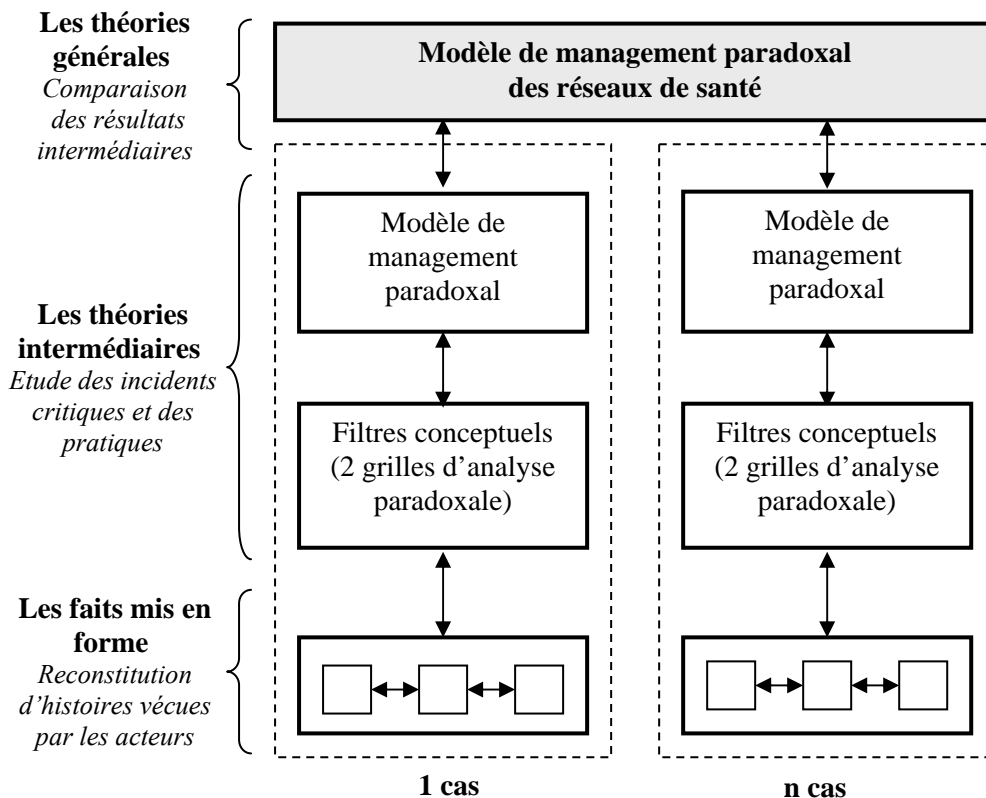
Les théories générales
Comparaison des résultats intermédiaires

Modèle de management paradoxal des réseaux de santé

Les théories intermédiaires
Etude des incidents critiques et des pratiques

Modèle de management paradoxal

Filtres conceptuels (2 grilles d'analyse paradoxale)

Modèle de management paradoxal

Filtres conceptuels (2 grilles d'analyse paradoxale)

Les faits mis en forme
Reconstitution d'histoires vécues par les acteurs

1 cas

n cas